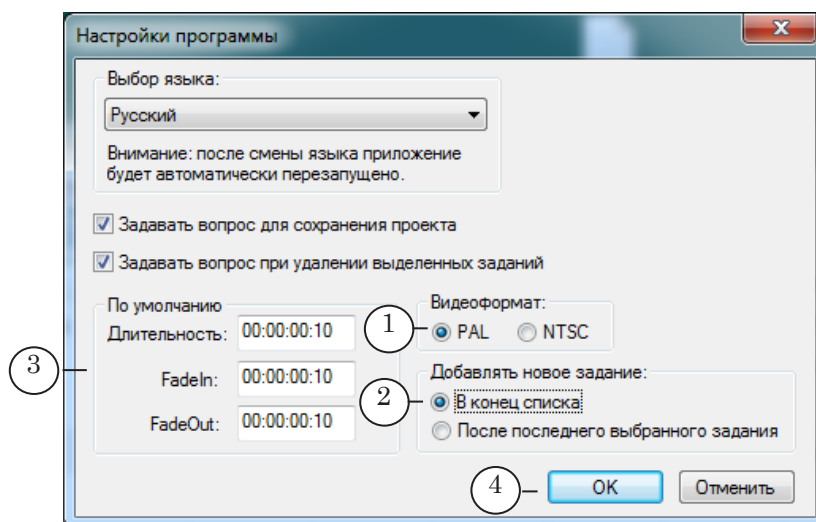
Настройки программы

x

Выбор языка:

Русский

Внимание: после смены языка приложение будет автоматически перезапущено.

Задавать вопрос для сохранения проекта

Задавать вопрос при удалении выделенных заданий

По умолчанию

Длительность: 00:00:00:10

FadeIn: 00:00:00:10

FadeOut: 00:00:00:10

Видеоформат:

1

PAL

NTSC

3

Добавлять новое задание:

2

В конец списка

После последнего выбранного задания

4

OK

Отменить